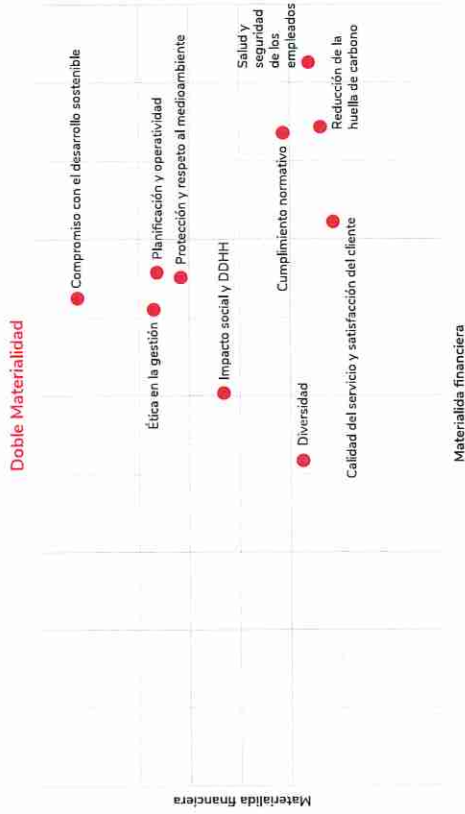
Doble Materialidad

Compromiso con el desarrollo sostenible

Planificación y operatividad

Protección y respeto al medioambiente

Ética en la gestión

Impacto social y DDHH

Diversidad

Cumplimiento normativo

Calidad del servicio y satisfacción del cliente

Salud y seguridad de los empleados

Reducción de la huella de carbono

Materialida financiera

Materialida financiera